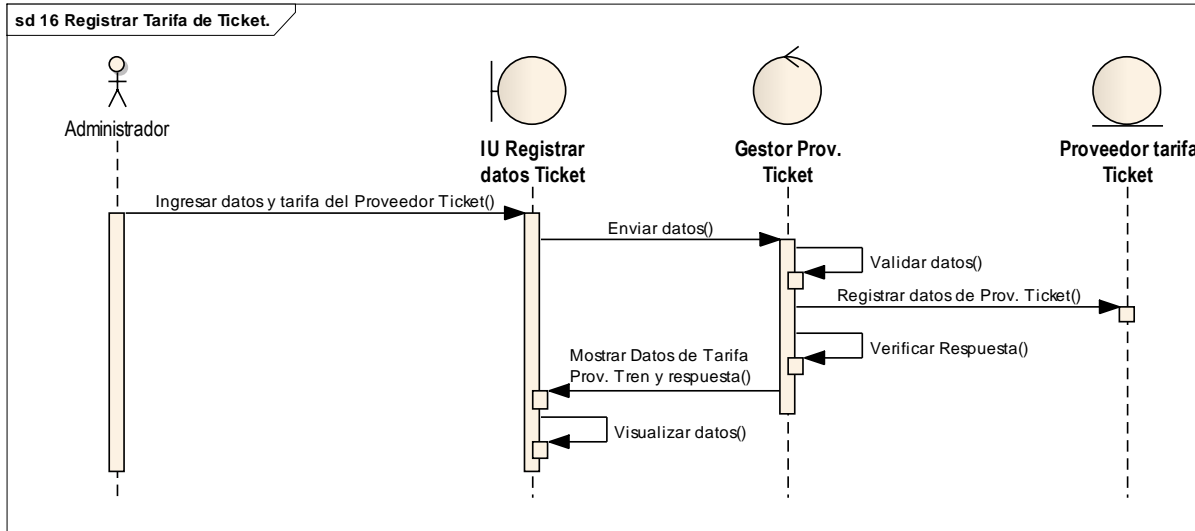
sd 16 Registrar Tarifa de Ticket.

Administrador

IU Registrar datos Ticket

Gestor Prov. Ticket

Proveedor tarifa Ticket

Ingresar datos y tarifa del Proveedor Ticket()

Enviar datos()

Validar datos()

Registrar datos de Prov. Ticket()

Verificar Respuesta()

Mostrar Datos de Tarifa Prov. Tren y respuesta()

Visualizar datos()